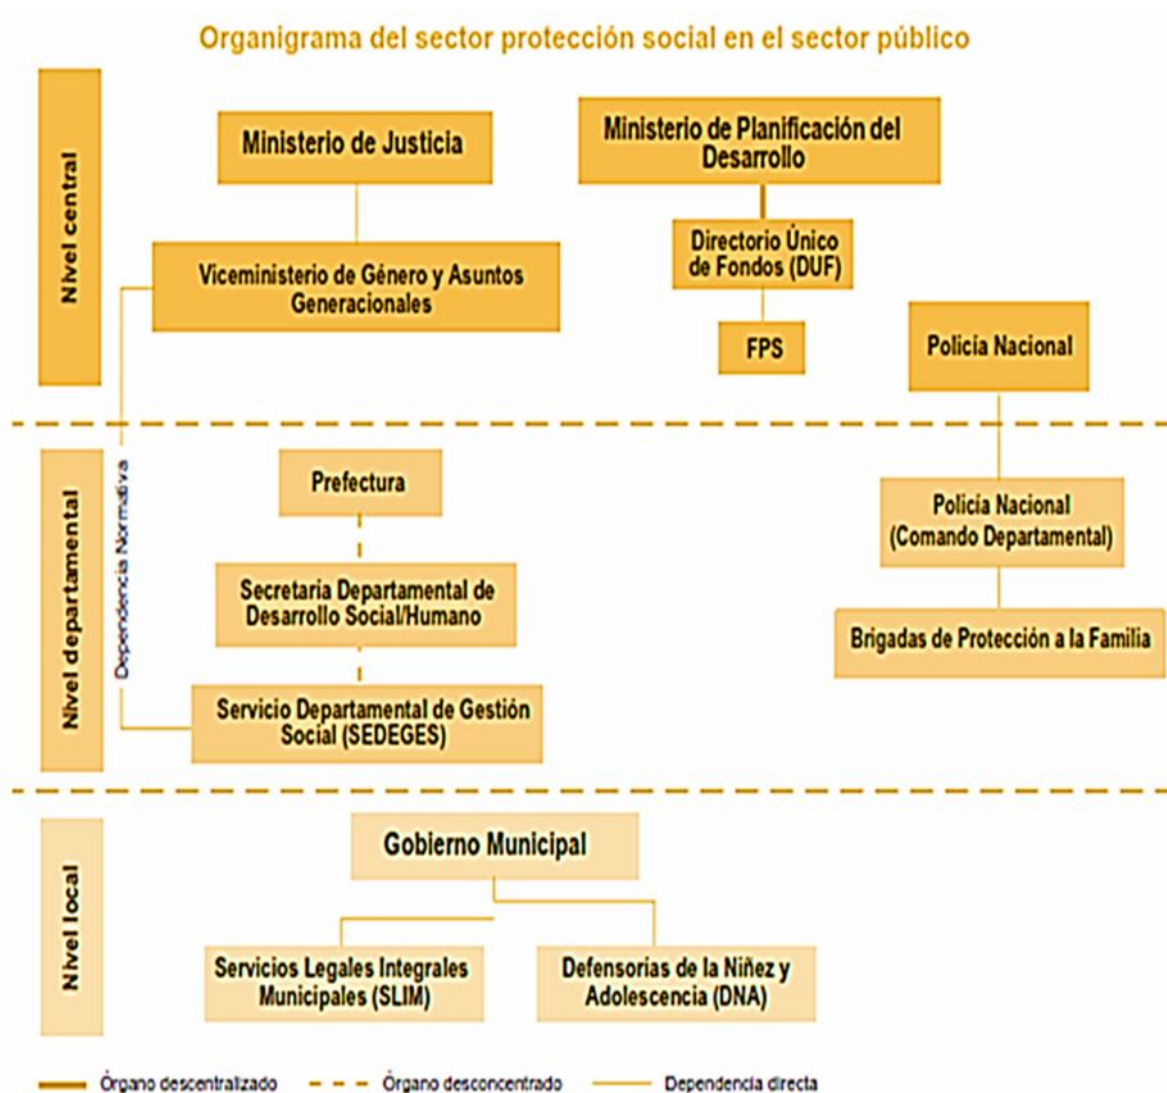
Organigrama del sector protección social en el sector público

Nivel central

Ministerio de Justicia

Ministerio de Planificación del Desarrollo

Directorio Único de Fondos (DUF)

Viceministerio de Género y Asuntos Generacionales

FPS

Policía Nacional

Nivel departamental

Dependencia Normativa

Prefectura

Policía Nacional (Comando Departamental)

Secretaria Departamental de Desarrollo Social/Humano

Brigadas de Protección a la Familia

Servicio Departamental de Gestión Social (SEDEGES)

Nivel local

Gobierno Municipal

Servicios Legales Integrales Municipales (SLIM)

Defensorías de la Niñez y Adolescencia (DNA)

Órgano descentralizado
Órgano desconcentrado
Dependencia directa